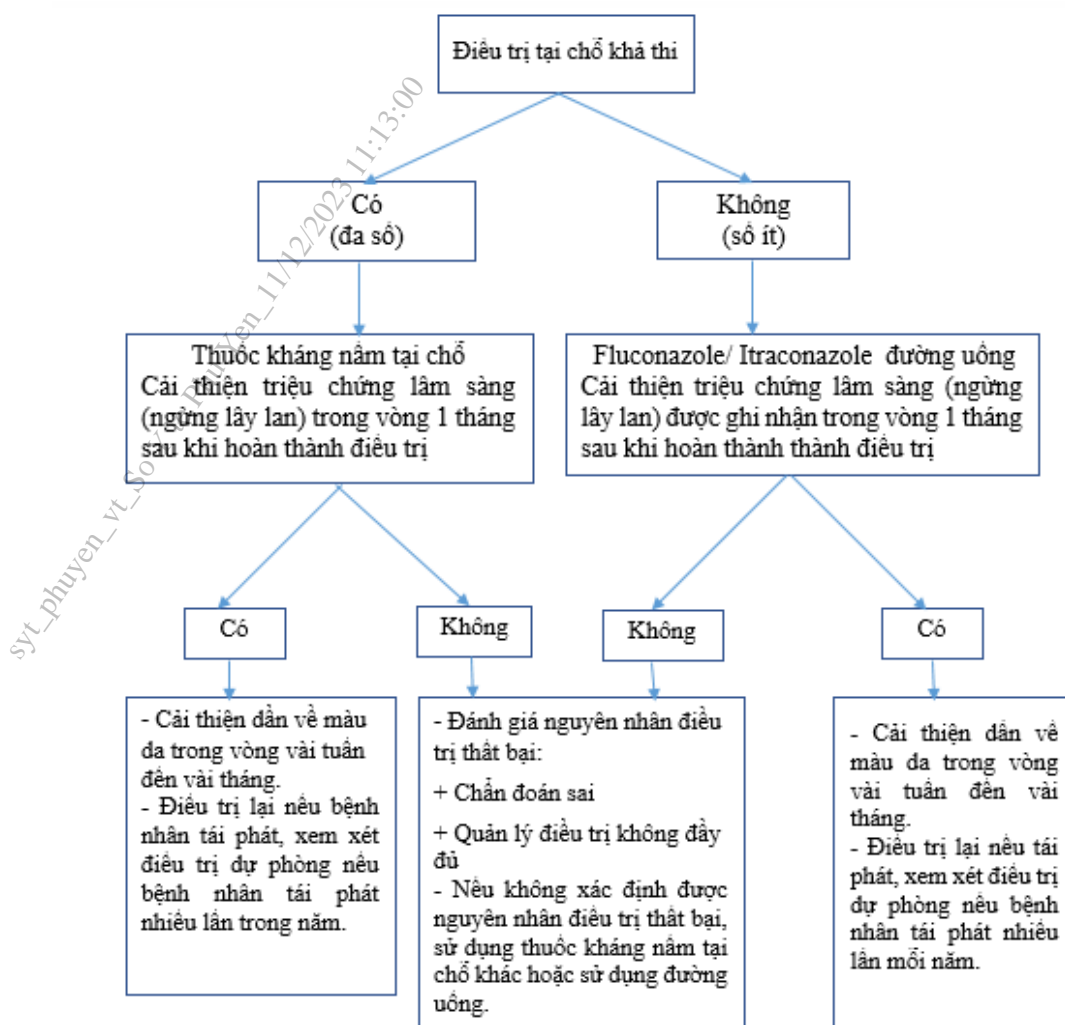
Điều trị tại chỗ khả thi

Có
(đa số)

Không
(số ít)

Thuốc kháng nấm tại chỗ
Cải thiện triệu chứng lâm sàng (ngừng lây lan) trong vòng 1 tháng sau khi hoàn thành điều trị

Fluconazole/ Itraconazole đường uống
Cải thiện triệu chứng lâm sàng (ngừng lây lan) được ghi nhận trong vòng 1 tháng sau khi hoàn thành thành điều trị

Có

Không

Không

Có

- Cải thiện dần về màu da trong vòng vài tuần đến vài tháng.
- Điều trị lại nếu bệnh nhân tái phát, xem xét điều trị dự phòng nếu bệnh nhân tái phát nhiều lần trong năm.

- Đánh giá nguyên nhân điều trị thất bại:
+ Chẩn đoán sai
+ Quản lý điều trị không đầy đủ
- Nếu không xác định được nguyên nhân điều trị thất bại, sử dụng thuốc kháng nấm tại chỗ khác hoặc sử dụng đường uống.

- Cải thiện dần về màu da trong vòng vài tuần đến vài tháng.
- Điều trị lại nếu tái phát, xem xét điều trị dự phòng nếu bệnh nhân tái phát nhiều lần mỗi năm.

syt_phuyen_vt_So..._Phuyen_11/12/2023 11:13:00